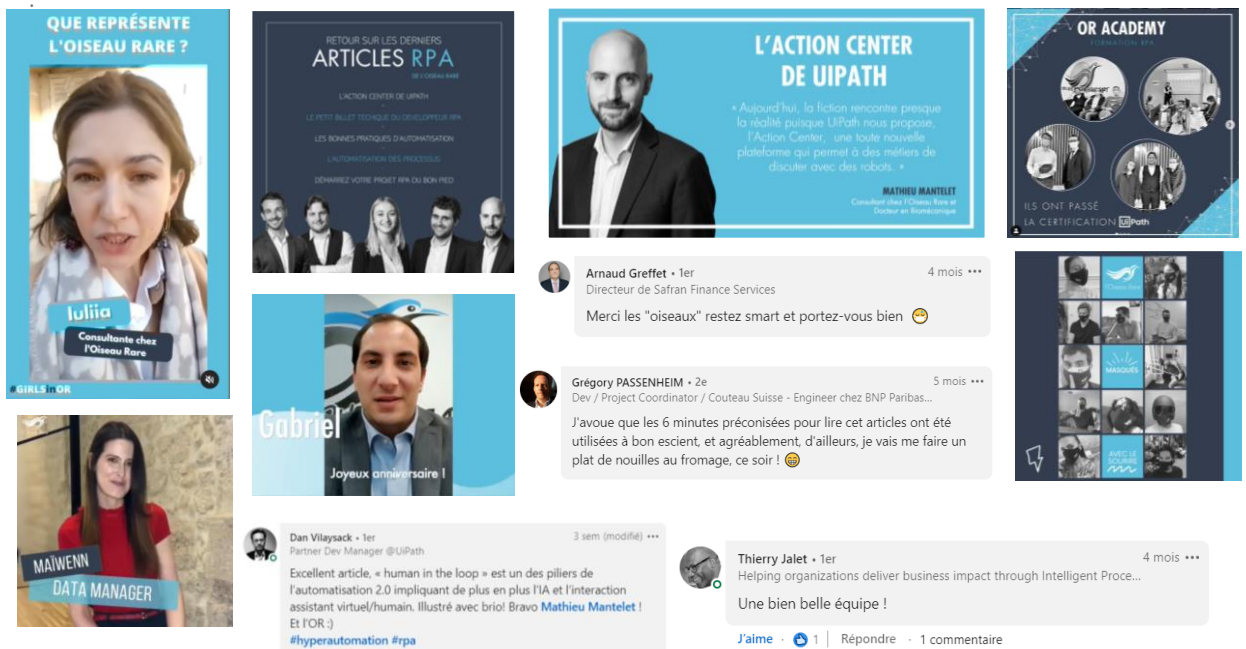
QUE REPRÉSENTE L'OISEAU RARE ?

Iuliia
Consultante chez l'Oiseau Rare

#GIRLSinOR

RETOUR SUR LES DERNIERS
ARTICLES RPA
DE L'OISEAU RARE

L'ACTION CENTER DE UIPATH
LE PETIT BILLET TECHNIQUE DU DÉVELOPPEUR RPA
LES BONNES PRATIQUES D'AUTOMATISATION
L'AUTOMATISATION DES PROCESSUS
DÉMARREZ VOTRE PROJET RPA DU BON PIED

L'ACTION CENTER DE UIPATH

« Aujourd'hui, la fiction rencontre presque la réalité puisque UiPath nous propose, l'Action Center, une toute nouvelle plateforme qui permet à des métiers de discuter avec des robots. »

MATHIEU MANTELET
Consultant chez l'Oiseau Rare et Docteur en Biomécanique

OR ACADEMY
FORMATION RPA

ILS ONT PASSÉ LA CERTIFICATION UiPath

Arnaud Greffet • 1er
4 mois •••
Directeur de Safran Finance Services
Merci les "oiseaux" restez smart et portez-vous bien 😷

MASQUÉS
AVEC LE SOURIRE

Gabriel
Joyeux anniversaire !

Grégory PASSENHEIM • 2e
5 mois •••
Dev / Project Coordinator / Couteau Suisse - Engineer chez BNP Paribas...
J'avoue que les 6 minutes préconisées pour lire cet articles ont été utilisées à bon escient, et agréablement, d'ailleurs, je vais me faire un plat de nouilles au fromage, ce soir ! 😁

MAÏWENN
DATA MANAGER

Dan Vilaysack • 1er
3 sem (modifié) •••
Partner Dev Manager @UiPath
Excellent article, « human in the loop » est un des piliers de l'automatisation 2.0 impliquant de plus en plus l'IA et l'interaction assistant virtuel/humain. Illustré avec brio! Bravo Mathieu Mantelet ! Et l'OR :)
#hyperautomation #rpa

Thierry Jalet • 1er
4 mois •••
Helping organizations deliver business impact through Intelligent Proce...
Une bien belle équipe !

J'aime • 👍 1 | Répondre • 1 commentaire